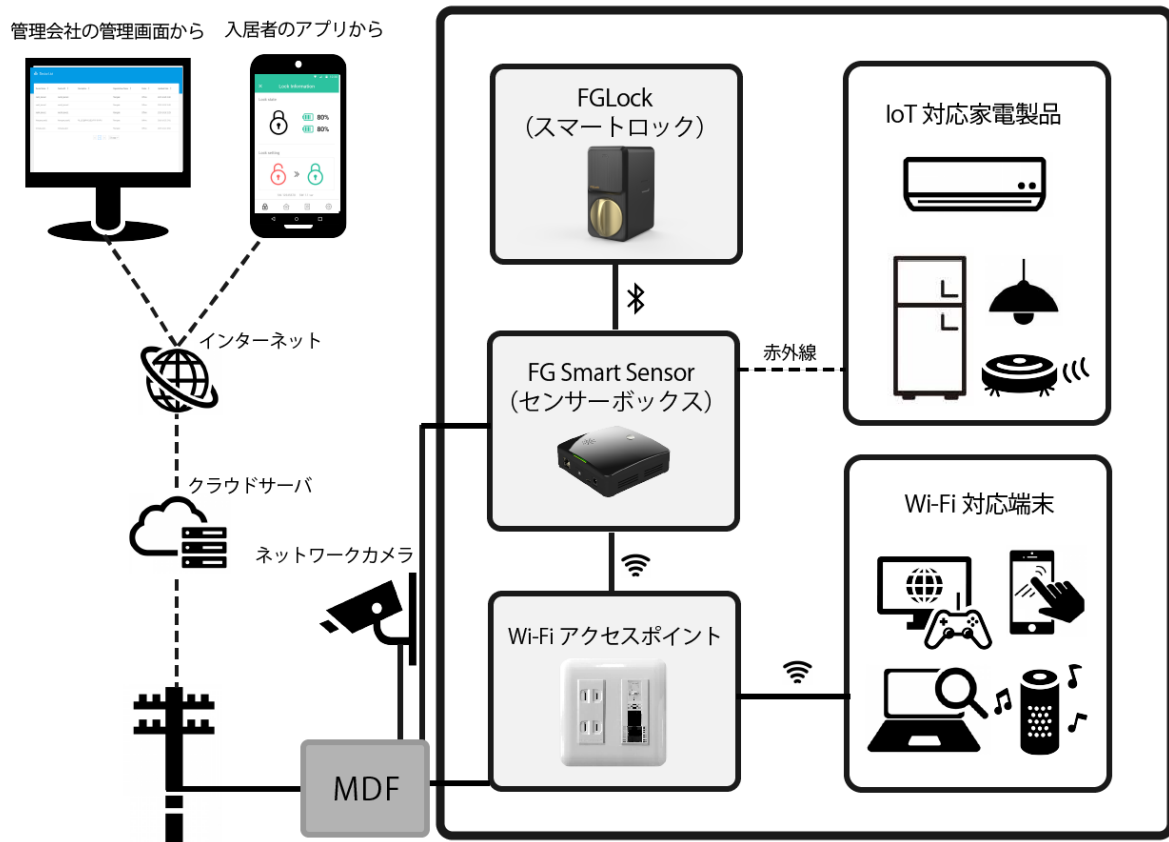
管理会社の管理画面から

入居者のアプリから

Lock Information

80%

80%

インターネット

クラウドサーバ

ネットワークカメラ

MDF

FGLock
（スマートロック）

FG Smart Sensor
（センサーボックス）

Wi-Fi アクセスポイント

赤外線

IoT 対応家電製品

Wi-Fi 対応端末